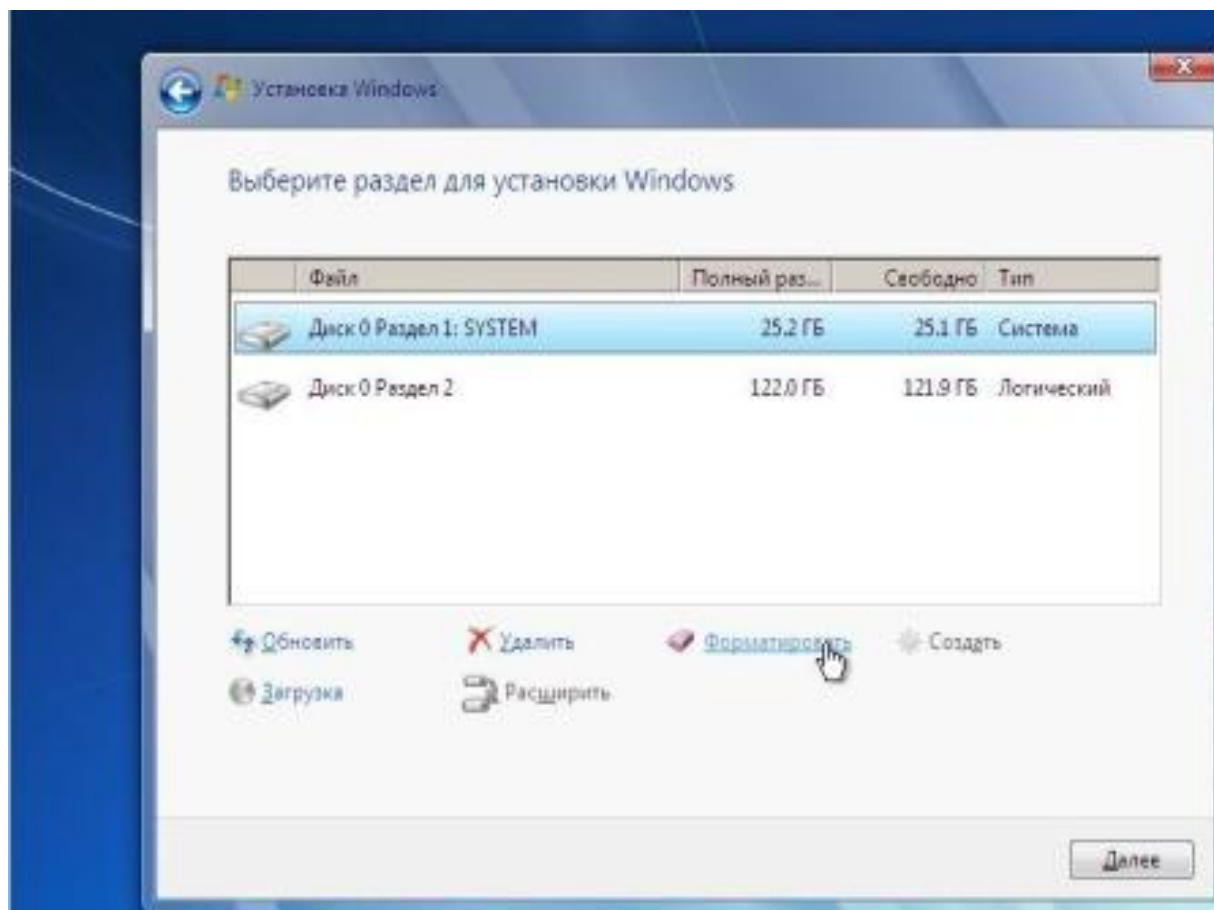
Установка Windows

Выберите раздел для установки Windows

| Файл | Полный раз... | Свободно | Тип |
|---|---|---|---|
| Диск 0 Раздел 1: SYSTEM | 25.2 ГБ | 25.1 ГБ | Система |
| Диск 0 Раздел 2 | 122.0 ГБ | 121.9 ГБ | Логический |

Обновить
Удалить
Форматировать
Создать
Загрузка
Расширить

Далее